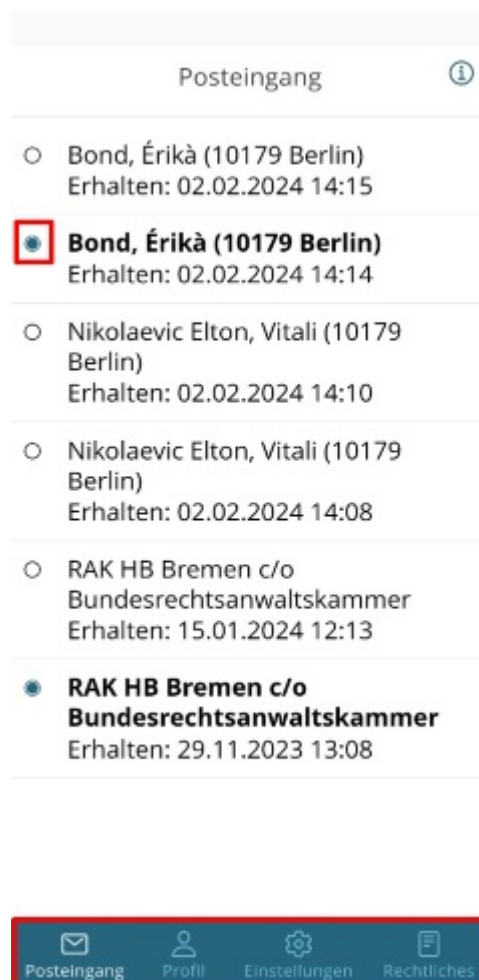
Posteingang

Bond, Érikà (10179 Berlin)
Erhalten: 02.02.2024 14:15

**Bond, Érikà (10179 Berlin)**
Erhalten: 02.02.2024 14:14

Nikolaevic Elton, Vitali (10179 Berlin)
Erhalten: 02.02.2024 14:10

Nikolaevic Elton, Vitali (10179 Berlin)
Erhalten: 02.02.2024 14:08

RAK HB Bremen c/o Bundesrechtsanwaltskammer
Erhalten: 15.01.2024 12:13

**RAK HB Bremen c/o Bundesrechtsanwaltskammer**
Erhalten: 29.11.2023 13:08

Posteingang Profil Einstellungen Rechtliches